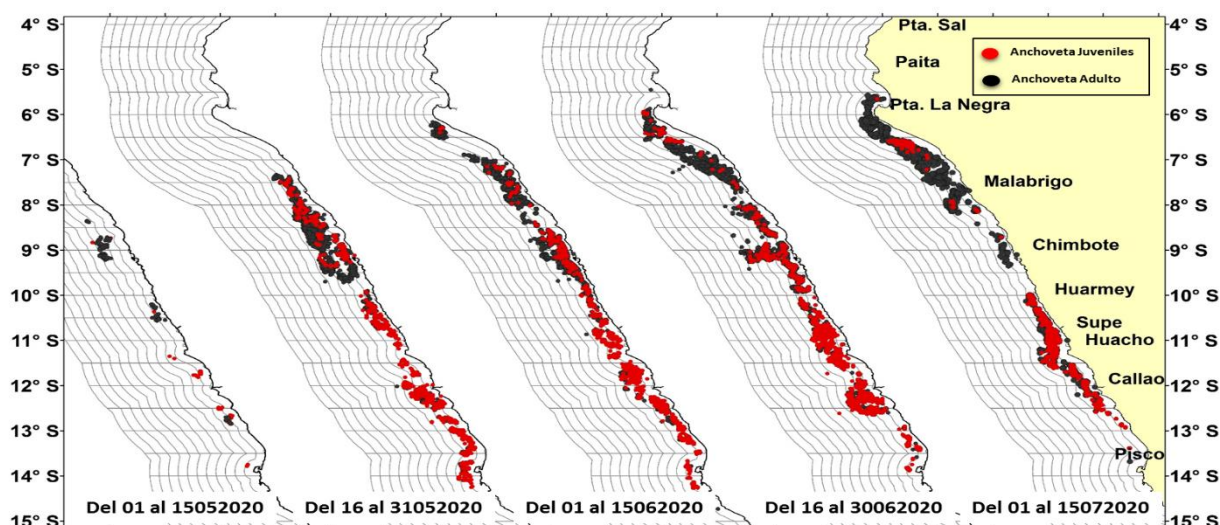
4° S
5° S
6° S
7° S
8° S
9° S
10° S
11° S
12° S
13° S
14° S
15° S

Pta. Sal
Paita
Pta. La Negra
Malabrigo
Chimbote
Huarmey
Supe
Huacho
Callao
Pisco

Anchoveta Juveniles
Anchoveta Adulto

Del 01 al 15052020
Del 16 al 31052020
Del 01 al 15062020
Del 16 al 30062020
Del 01 al 15072020

4° S
5° S
6° S
7° S
8° S
9° S
10° S
11° S
12° S
13° S
14° S
15° S